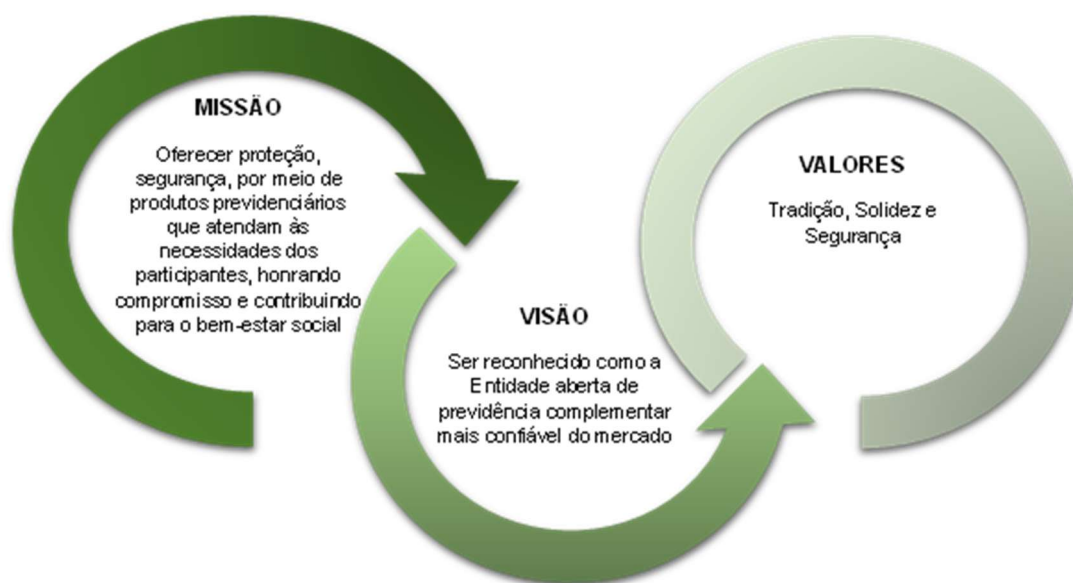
MISSÃO

Oferecer proteção, segurança, por meio de produtos previdenciários que atendam às necessidades dos participantes, honrando compromisso e contribuindo para o bem-estar social

VISÃO

Ser reconhecido como a Entidade aberta de previdência complementar mais confiável do mercado

VALORES

Tradição, Solidez e Segurança